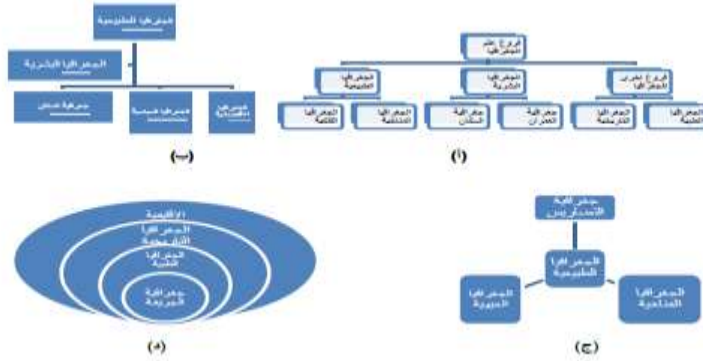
الجغرافيا الطبيعية

الجغرافيا البشرية

جغرافية السكان

جغرافيا سياسية

جغرافيا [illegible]

(ب)

فروع علم الجغرافيا

الجغرافيا الطبيعية

الجغرافيا البشرية

فروع تخدم الجغرافيا

الجغرافيا القديمة

الجغرافيا المناخية

جغرافية السكان

جغرافية العمران

الجغرافيا التاريخية

الجغرافيا الطبية

(أ)

الإقليمية

الجغرافيا التاريخية

الجغرافيا الطبية

جغرافية الخريطة

(د)

جغرافية الاستشعار

الجغرافيا الطبيعية

الجغرافيا الحيوية

الجغرافيا المناخية

(ج)